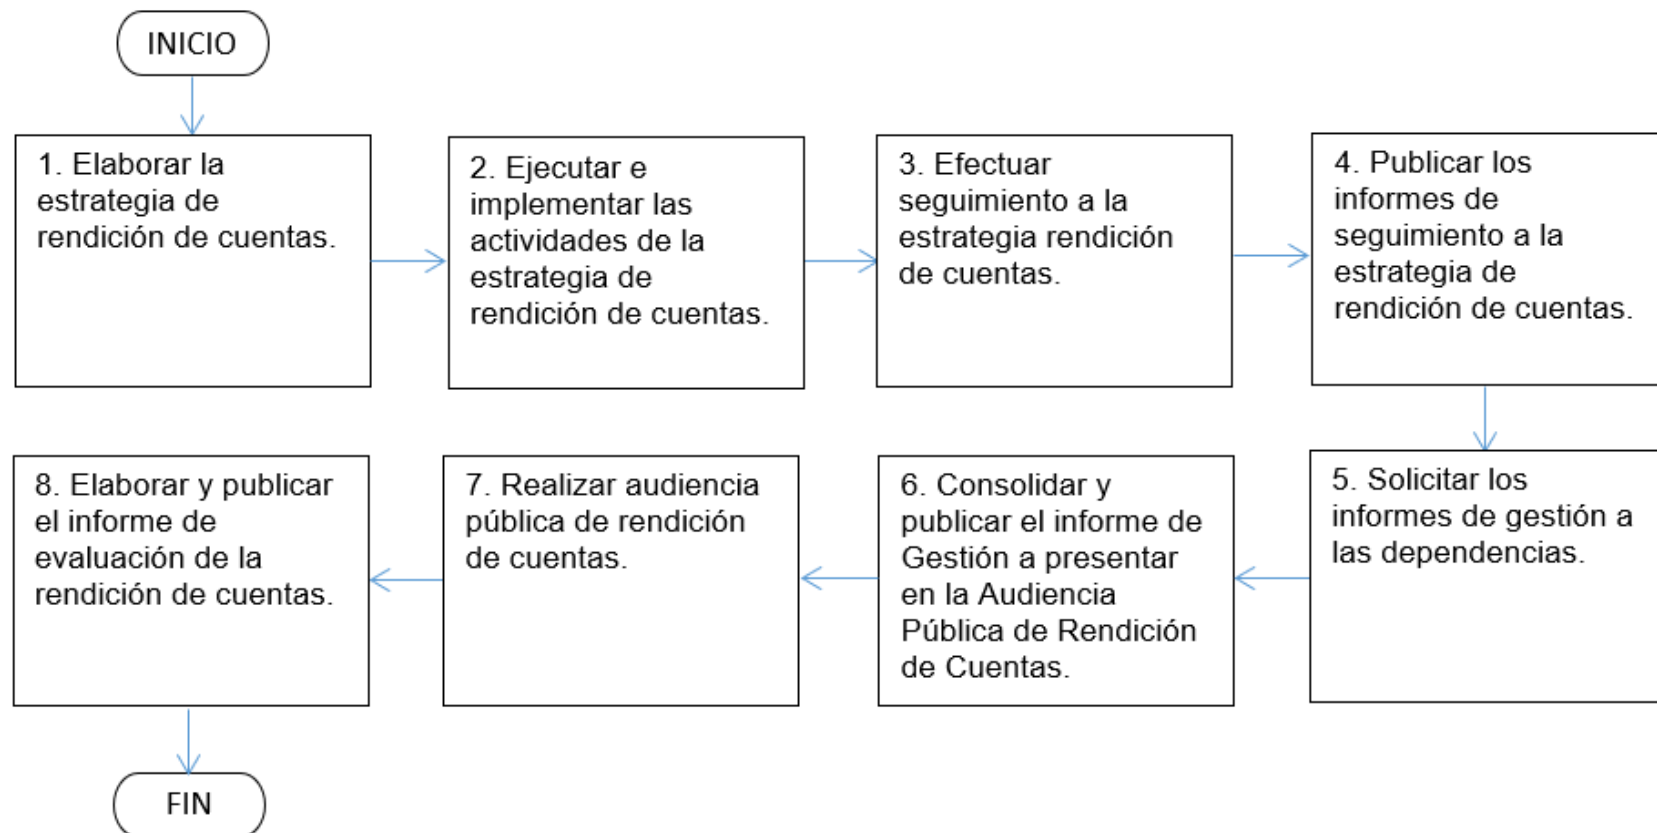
INICIO

1. Elaborar la estrategia de rendición de cuentas.

2. Ejecutar e implementar las actividades de la estrategia de rendición de cuentas.

3. Efectuar seguimiento a la estrategia rendición de cuentas.

4. Publicar los informes de seguimiento a la estrategia de rendición de cuentas.

5. Solicitar los informes de gestión a las dependencias.

6. Consolidar y publicar el informe de Gestión a presentar en la Audiencia Pública de Rendición de Cuentas.

7. Realizar audiencia pública de rendición de cuentas.

8. Elaborar y publicar el informe de evaluación de la rendición de cuentas.

FIN